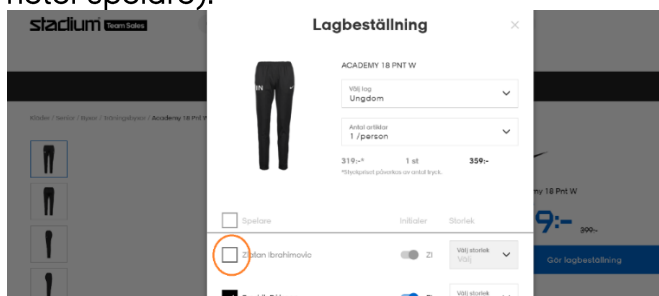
stadium Team Sales

Lagbeställning

×

ACADEMY 18 PNT W

Välj lag
Ungdom

Antal artiklar
1 /person

319:-*
1 st
359:-

*Styckpriset påverkas av antal tryck.

Spelare
Initialer
Storlek

Zlatan Ibrahimovic
ZI
Välj storlek
Välj

Klubbar / Senior / Byxor / Träningsbyxor / Academy 18 PNT W

8 PNT W

9:-
399:-

Gör lagbeställning